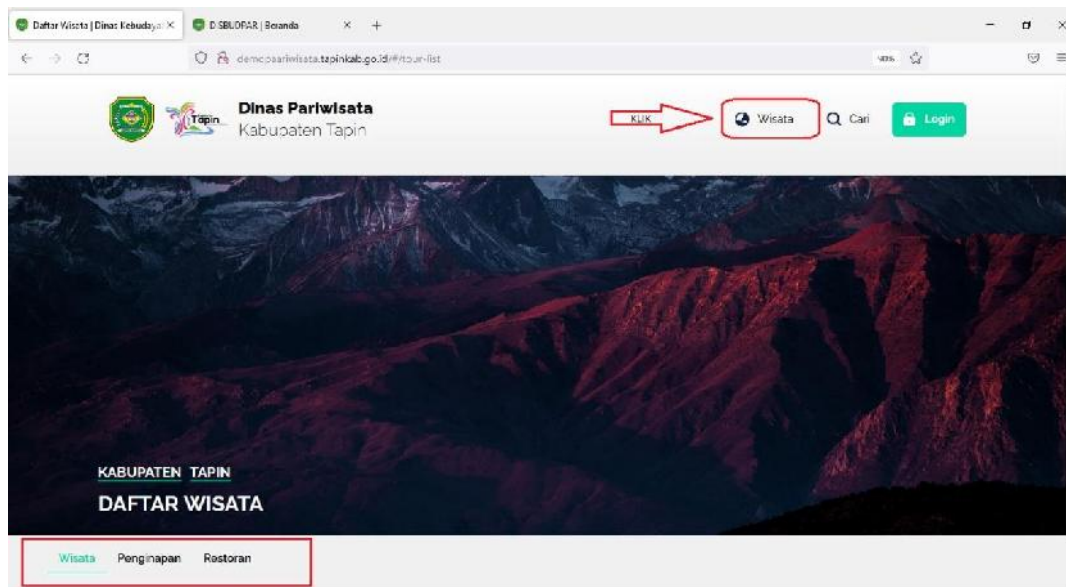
Daftar Wisata | Dinas Kebudaya ×
DISBUDPAR | Beranda ×
+
demo.pariwisata.tapinkab.go.id/#/tour-list
90%

Tapin
Dinas Pariwisata
Kabupaten Tapin

KLIK
Wisata
Cari
Login

KABUPATEN TAPIN
DAFTAR WISATA

Wisata
Penginapan
Restoran